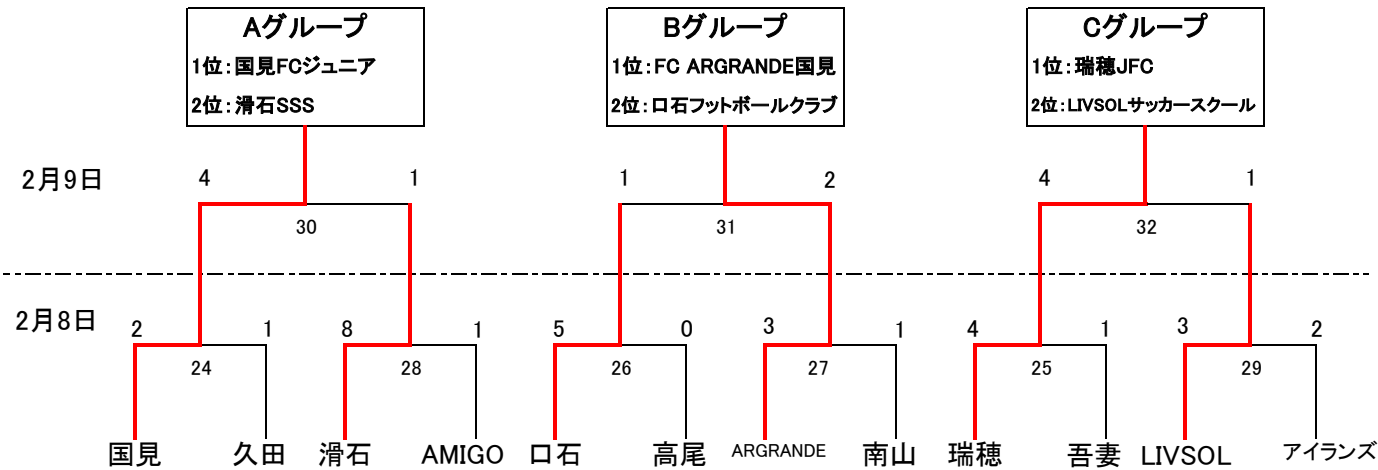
Aグループ
1位：国見FCジュニア
2位：滑石SSS

Bグループ
1位：FC ARGRANDE国見
2位：ロ石フットボールクラブ

Cグループ
1位：瑞穂JFC
2位：LIVSOLサッカースクール

2月9日

4 1
30

1 2
31

4 1
32

2月8日

2 1
24

8 1
28

5 0
26

3 1
27

4 1
25

3 2
29

国見 久田 滑石 AMIGO ロ石 高尾 ARGRANDE 南山 瑞穂 吾妻 LIVSOL アイランズ